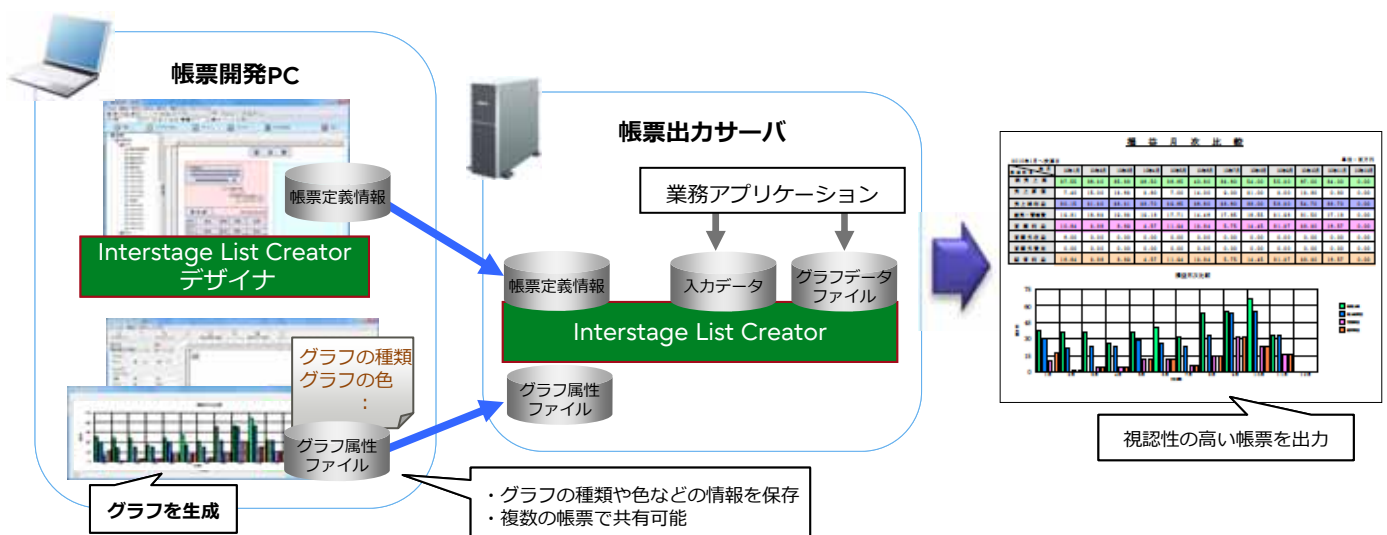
帳票開発PC

帳票定義情報

Interstage List Creator
デザイナ

グラフの種類
グラフの色
:

グラフ属性
ファイル

グラフを生成

帳票出力サーバ

業務アプリケーション

帳票定義情報

入力データ

グラフデータ
ファイル

Interstage List Creator

グラフ属性
ファイル

・グラフの種類や色などの情報を保存
・複数の帳票で共有可能

視認性の高い帳票を出力